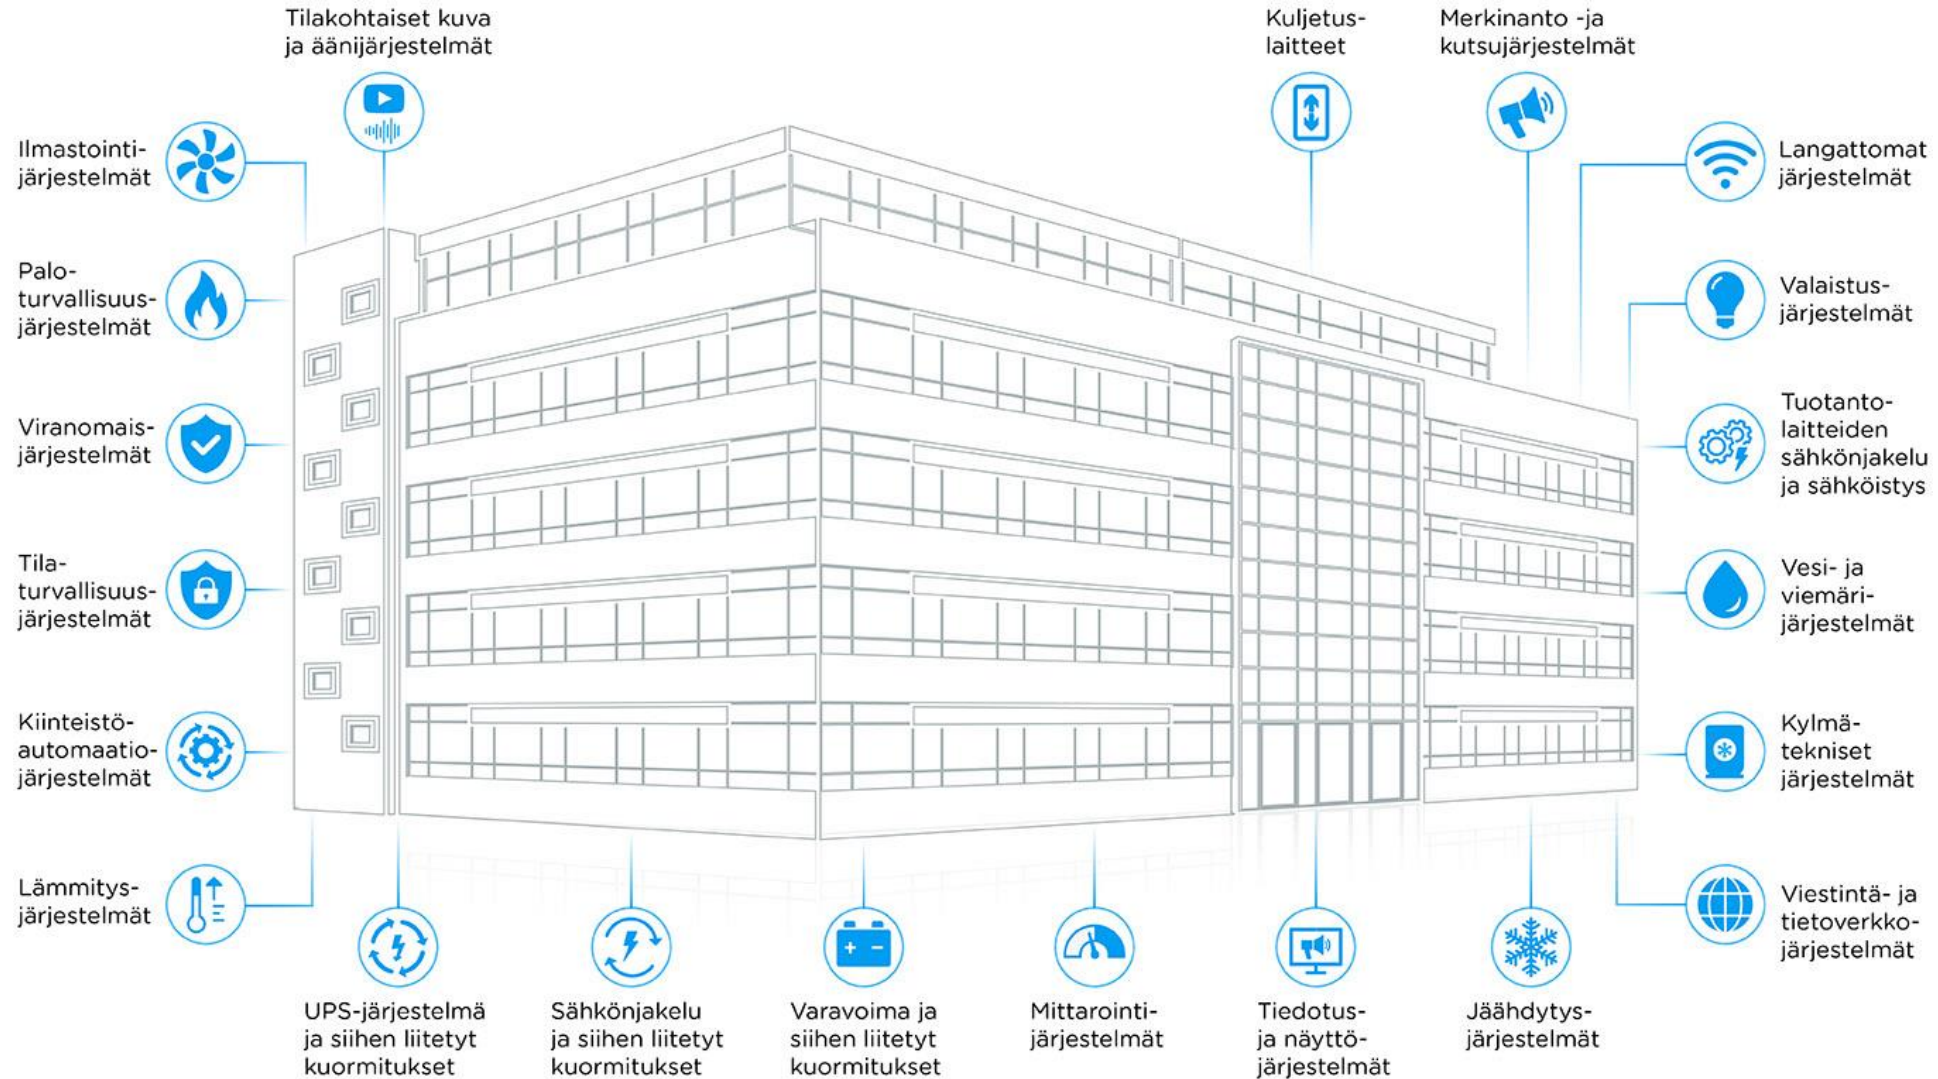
Tilakohtaiset kuva ja äänijärjestelmät

Kuljetus-laitteet

Merkinanto -ja kutsujärjestelmät

Ilmastointi-järjestelmät

Palo-turvallisuus-järjestelmät

Viranomais-järjestelmät

Tila-turvallisuus-järjestelmät

Kiinteistö-automaatio-järjestelmät

Lämmitys-järjestelmät

Langattomat järjestelmät

Valaistus-järjestelmät

Tuotanto-laitteiden sähkönjakelu ja sähköistys

Vesi- ja viemäri-järjestelmät

Kylmä-tekniset järjestelmät

Viestintä- ja tietoverkko-järjestelmät

UPS-järjestelmä ja siihen liitetyt kuormitukset

Sähkönjakelu ja siihen liitetyt kuormitukset

Varavoima ja siihen liitetyt kuormitukset

Mittarointi-järjestelmät

Tiedotus- ja näyttö-järjestelmät

Jäähdytys-järjestelmät